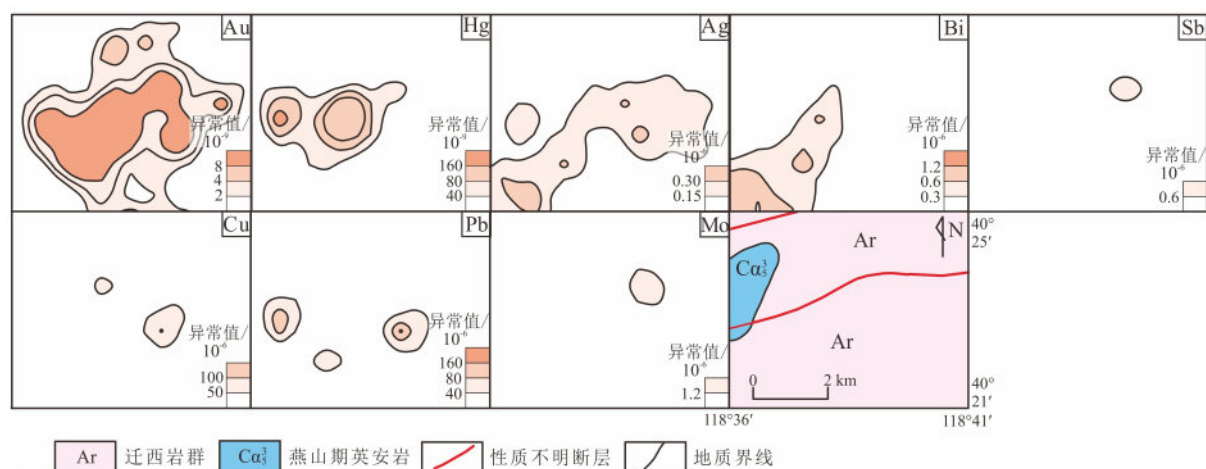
Au
异常值/ $10^{-9}$
8
4
2

Hg
异常值/ $10^{-9}$
160
80
40

Ag
异常值/ $10^{-6}$
0.30
0.15

Bi
异常值/ $10^{-6}$
1.2
0.6
0.3

Sb
异常值/ $10^{-6}$
0.6

Cu
异常值/ $10^{-6}$
100
50

Pb
异常值/ $10^{-6}$
160
80
40

Mo
异常值/ $10^{-6}$
1.2

Ar
$C\alpha_5^3$
Ar
N
40° 25′
40° 21′
0
2 km
118°36′
118°41′

Ar 迁西岩群 $C\alpha_5^3$ 燕山期英安岩 性质不明断层 地质界线